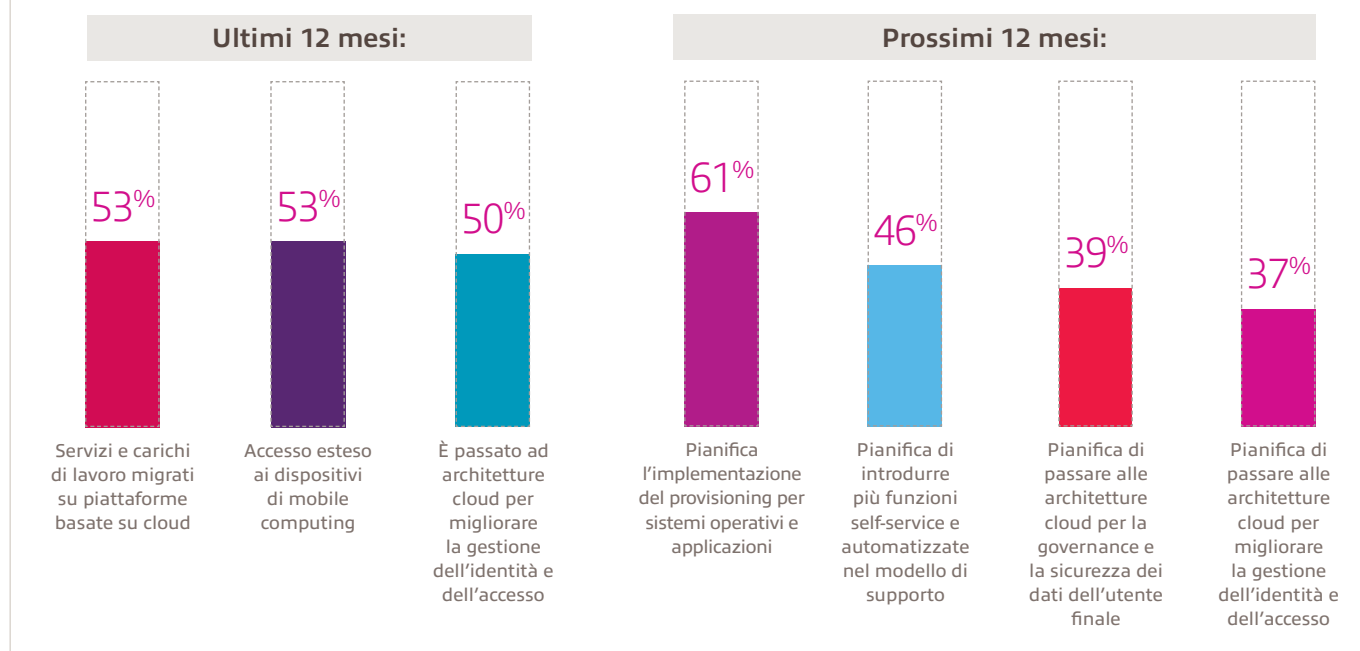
Ultimi 12 mesi:

53%
Servizi e carichi di lavoro migrati su piattaforme basate su cloud

53%
Accesso esteso ai dispositivi di mobile computing

50%
È passato ad architetture cloud per migliorare la gestione dell'identità e dell'accesso

Prossimi 12 mesi:

61%
Pianifica l'implementazione del provisioning per sistemi operativi e applicazioni

46%
Pianifica di introdurre più funzioni self-service e automatizzate nel modello di supporto

39%
Pianifica di passare alle architetture cloud per la governance e la sicurezza dei dati dell'utente finale

37%
Pianifica di passare alle architetture cloud per migliorare la gestione dell'identità e dell'accesso